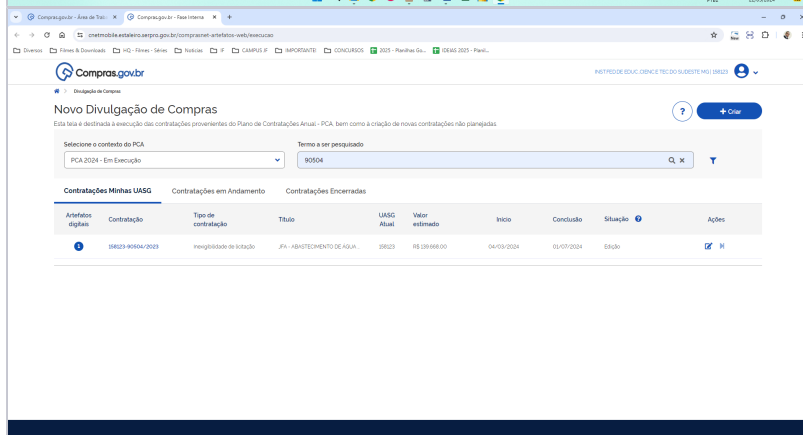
Compras.gov.br - Área de Trab ×
Compras.gov.br - Fase Interna ×
+

cnetmobile.estaleiro.serpro.gov.br/comprasnet-artefatos-web/execucao

Diversos  Filmes & Downloads  HQ - Filmes - Séries  Notícias  IF  CAMPUS JF  IMPORTANTE  CONCURSOS  2025 - Planilhas Go...  IDEIAS 2025 - Planil...

Compras.gov.br

INST.FED.DE EDUC.,CIENC.E TEC.DO SUDESTE MG | 158123

Divulgação de Compras

Novo Divulgação de Compras

Esta tela é destinada à execução das contratações provenientes do Plano de Contratações Anual - PCA, bem como à criação de novas contratações não planejadas

?

+ Criar

Selecione o contexto do PCA

PCA 2024 - Em Execução

Termo a ser pesquisado

90504

Contratações Minhas UASG

Contratações em Andamento

Contratações Encerradas

| Artefatos digitais | Contratação | Tipo de contratação | Título | UASG Atual | Valor estimado | Início | Conclusão | Situação | Ações |
|---|---|---|---|---|---|---|---|---|---|
| 1 | 158123-90504/2023 | Inexigibilidade de licitação | JFA - ABASTECIMENTO DE AGUA ... | 158123 | R$ 139.668,00 | 04/03/2024 | 01/07/2024 | Edição | |